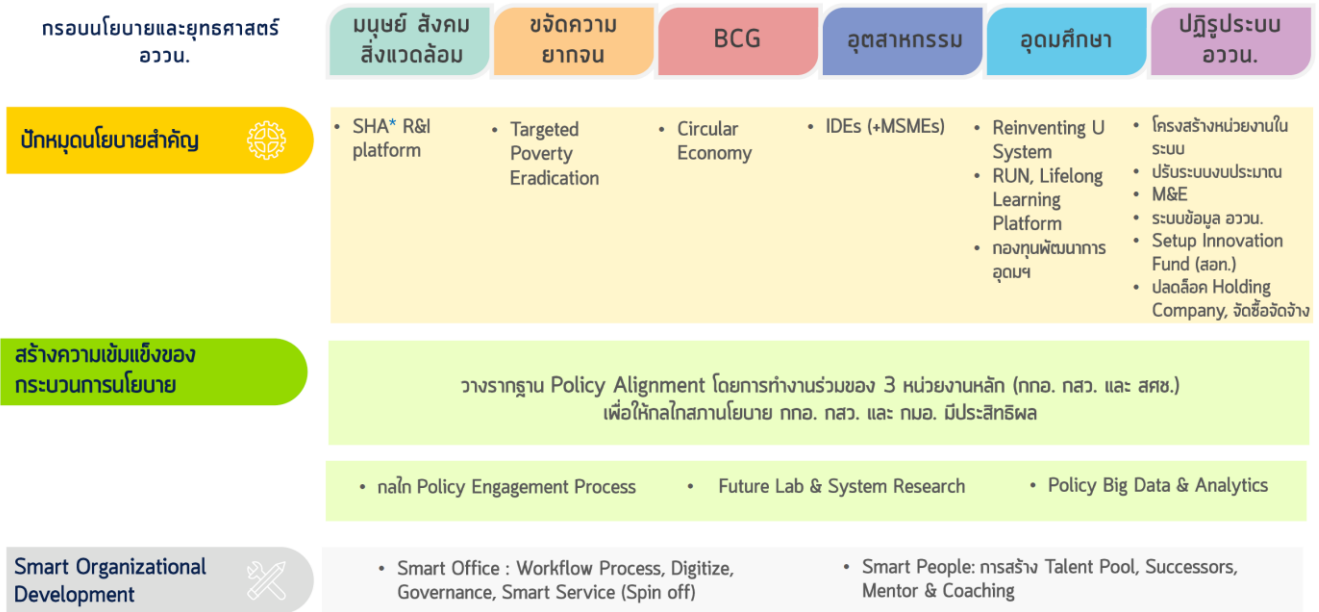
กรอบนโยบายและยุทธศาสตร์ อววน.

| มนุษย์ สังคม สิ่งแวดล้อม | ขจัดความยากจน | BCG | อุตสาหกรรม | อุดมศึกษา | ปฏิรูประบบ อววน. |
|---|---|---|---|---|---|
| • SHA* R&I platform | • Targeted Poverty Eradication | • Circular Economy | • IDEs (+MSMEs) | • Reinventing U System<br>• RUN, Lifelong Learning Platform<br>• กองทุนพัฒนาการอุดมฯ | • โครงสร้างหน่วยงานในระบบ<br>• ปรับระบบงบประมาณ<br>• M&E<br>• ระบบข้อมูล อววน.<br>• Setup Innovation Fund (สอท.)<br>• ปลดล็อค Holding Company, จัดซื้อจัดจ้าง |

ปักหมุดนโยบายสำคัญ

สร้างความเข้มแข็งของกระบวนการนโยบาย

วางรากฐาน Policy Alignment โดยการทำงานร่วมของ 3 หน่วยงานหลัก (กกอ. กสว. และ สศช.) เพื่อให้กลไกสภานโยบาย กกอ. กสว. และ กมอ. มีประสิทธิผล

• กลไก Policy Engagement Process • Future Lab & System Research • Policy Big Data & Analytics

Smart Organizational Development

• Smart Office : Workflow Process, Digitize, Governance, Smart Service (Spin off)

• Smart People: การสร้าง Talent Pool, Successors, Mentor & Coaching